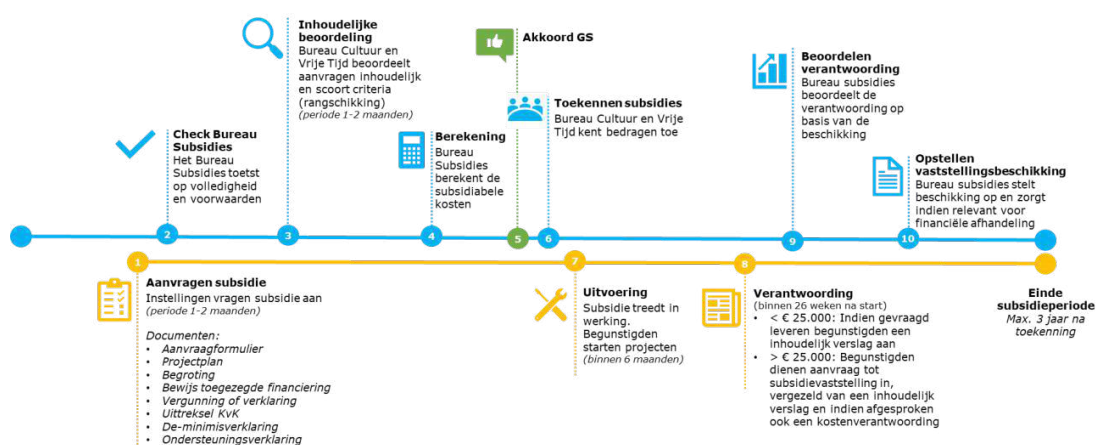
Inhoudelijke beoordeling
Bureau Cultuur en Vrije Tijd beoordeelt aanvragen inhoudelijk en scoort criteria (rangschikking)
(periode 1-2 maanden)

Akkoord GS

Beoordelen verantwoording
Bureau subsidies beoordeelt de verantwoording op basis van de beschikking

Toekennen subsidies
Bureau Cultuur en Vrije Tijd kent bedragen toe

Check Bureau Subsidies
Het Bureau Subsidies toetst op volledigheid en voorwaarden

Berekening
Bureau Subsidies berekent de subsidiabele kosten

Opstellen vaststellingsbeschikking
Bureau subsidies stelt beschikking op en zorgt indien relevant voor financiële afhandeling

2 3 4 5 6 9 10

1 7 8

Aanvragen subsidie
Instellingen vragen subsidie aan
(periode 1-2 maanden)

Documenten:
• Aanvraagformulier
• Projectplan
• Begroting
• Bewijs toegezegde financiering
• Vergunning of verklaring
• Uittreksel KvK
• De-minimisverklaring
• Ondersteuningsverklaring

Uitvoering
Subsidie treedt in werking. Begunstigden starten projecten
(binnen 6 maanden)

Verantwoording
(binnen 26 weken na start)
• < € 25.000: Indien gevraagd leveren begunstigden een inhoudelijk verslag aan
• > € 25.000: Begunstigden dienen aanvraag tot subsidievaststelling in, vergezeld van een inhoudelijk verslag en indien afgesproken ook een kostenverantwoording

Einde subsidieperiode
Max. 3 jaar na toekenning